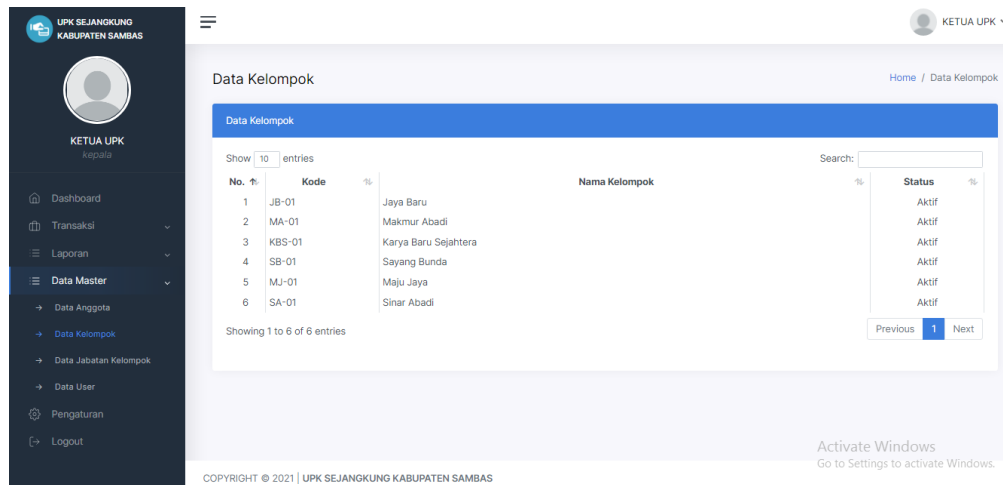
UPK SEJANGKUNG KABUPATEN SAMBAS

KETUA UPK
kepala

Dashboard
Transaksi
Laporan
Data Master
→ Data Anggota
→ Data Kelompok
→ Data Jabatan Kelompok
→ Data User
Pengaturan
Logout

KETUA UPK

Data Kelompok

Home / Data Kelompok

Data Kelompok

Show 10 entries

Search:

| No. | Kode | Nama Kelompok | Status |
|---|---|---|---|
| 1 | JB-01 | Jaya Baru | Aktif |
| 2 | MA-01 | Makmur Abadi | Aktif |
| 3 | KBS-01 | Karya Baru Sejahtera | Aktif |
| 4 | SB-01 | Sayang Bunda | Aktif |
| 5 | MJ-01 | Maju Jaya | Aktif |
| 6 | SA-01 | Sinar Abadi | Aktif |

Showing 1 to 6 of 6 entries

Previous 1 Next

Activate Windows
Go to Settings to activate Windows.

COPYRIGHT © 2021 | UPK SEJANGKUNG KABUPATEN SAMBAS